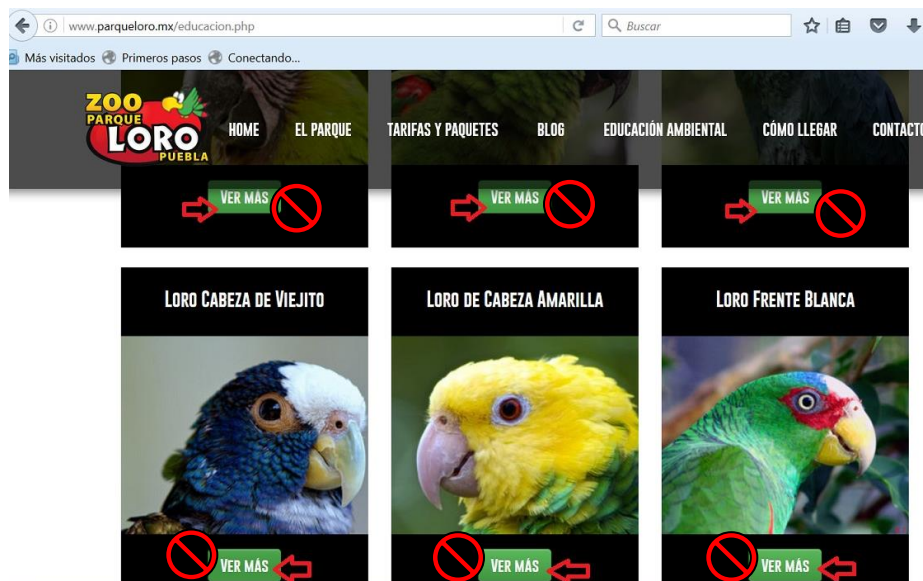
www.parqueloro.mx/educacion.php

Buscar

Más visitados Primeros pasos Conectando...

ZOO PARQUE LORO PUEBLA

HOME EL PARQUE TARIFAS Y PAQUETES BLOG EDUCACIÓN AMBIENTAL CÓMO LLEGAR CONTACTO

VER MÁS

VER MÁS

VER MÁS

LORO CABEZA DE VIEJITO

LORO DE CABEZA AMARILLA

LORO FRENTE BLANCA

VER MÁS

VER MÁS

VER MÁS